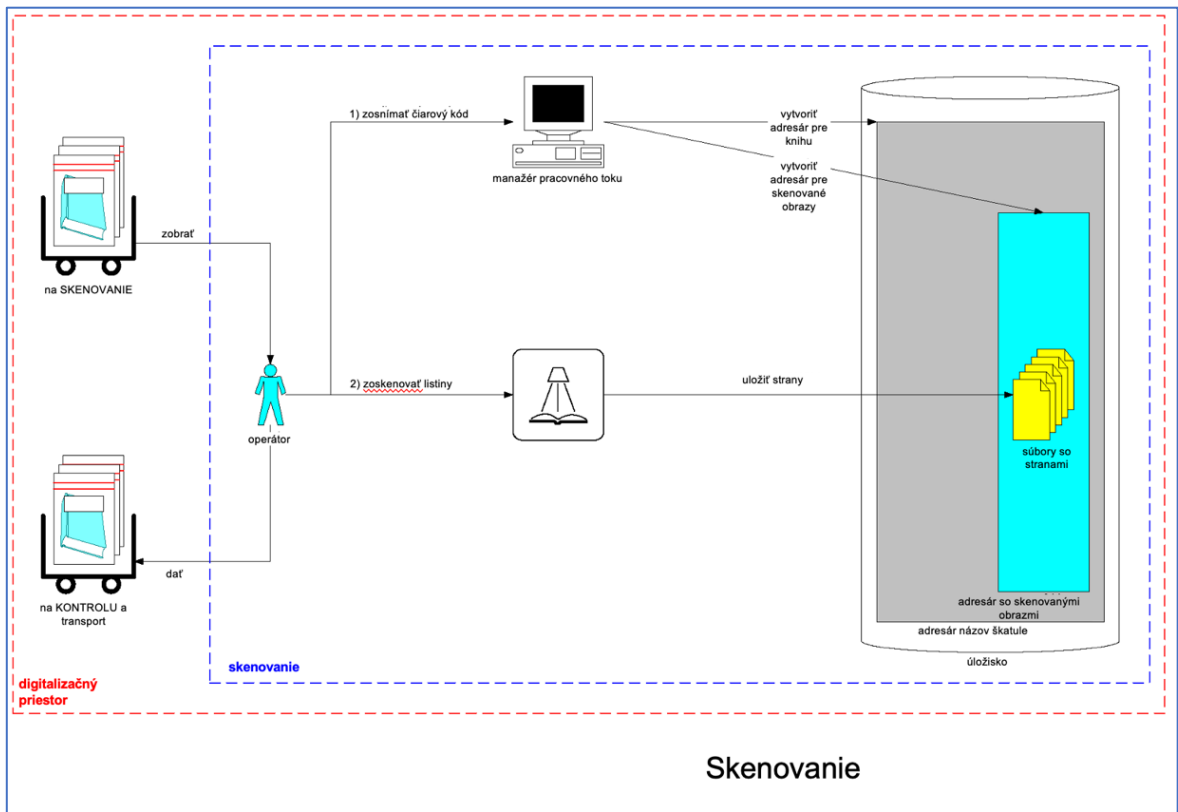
1) zosnímať čiarový kód

manažér pracovného toku

vytvoriť adresár pre knihu

vytvoriť adresár pre skenované obrazy

zobrať

na SKENOVANIE

operátor

2) zoskenovať listiny

uložiť strany

súbory so stranami

dať

na KONTROLU a transport

adresár so skenovanými obrazmi

adresár názov škatule

úložisko

skenovanie

digitalizačný priestor

Skenovanie